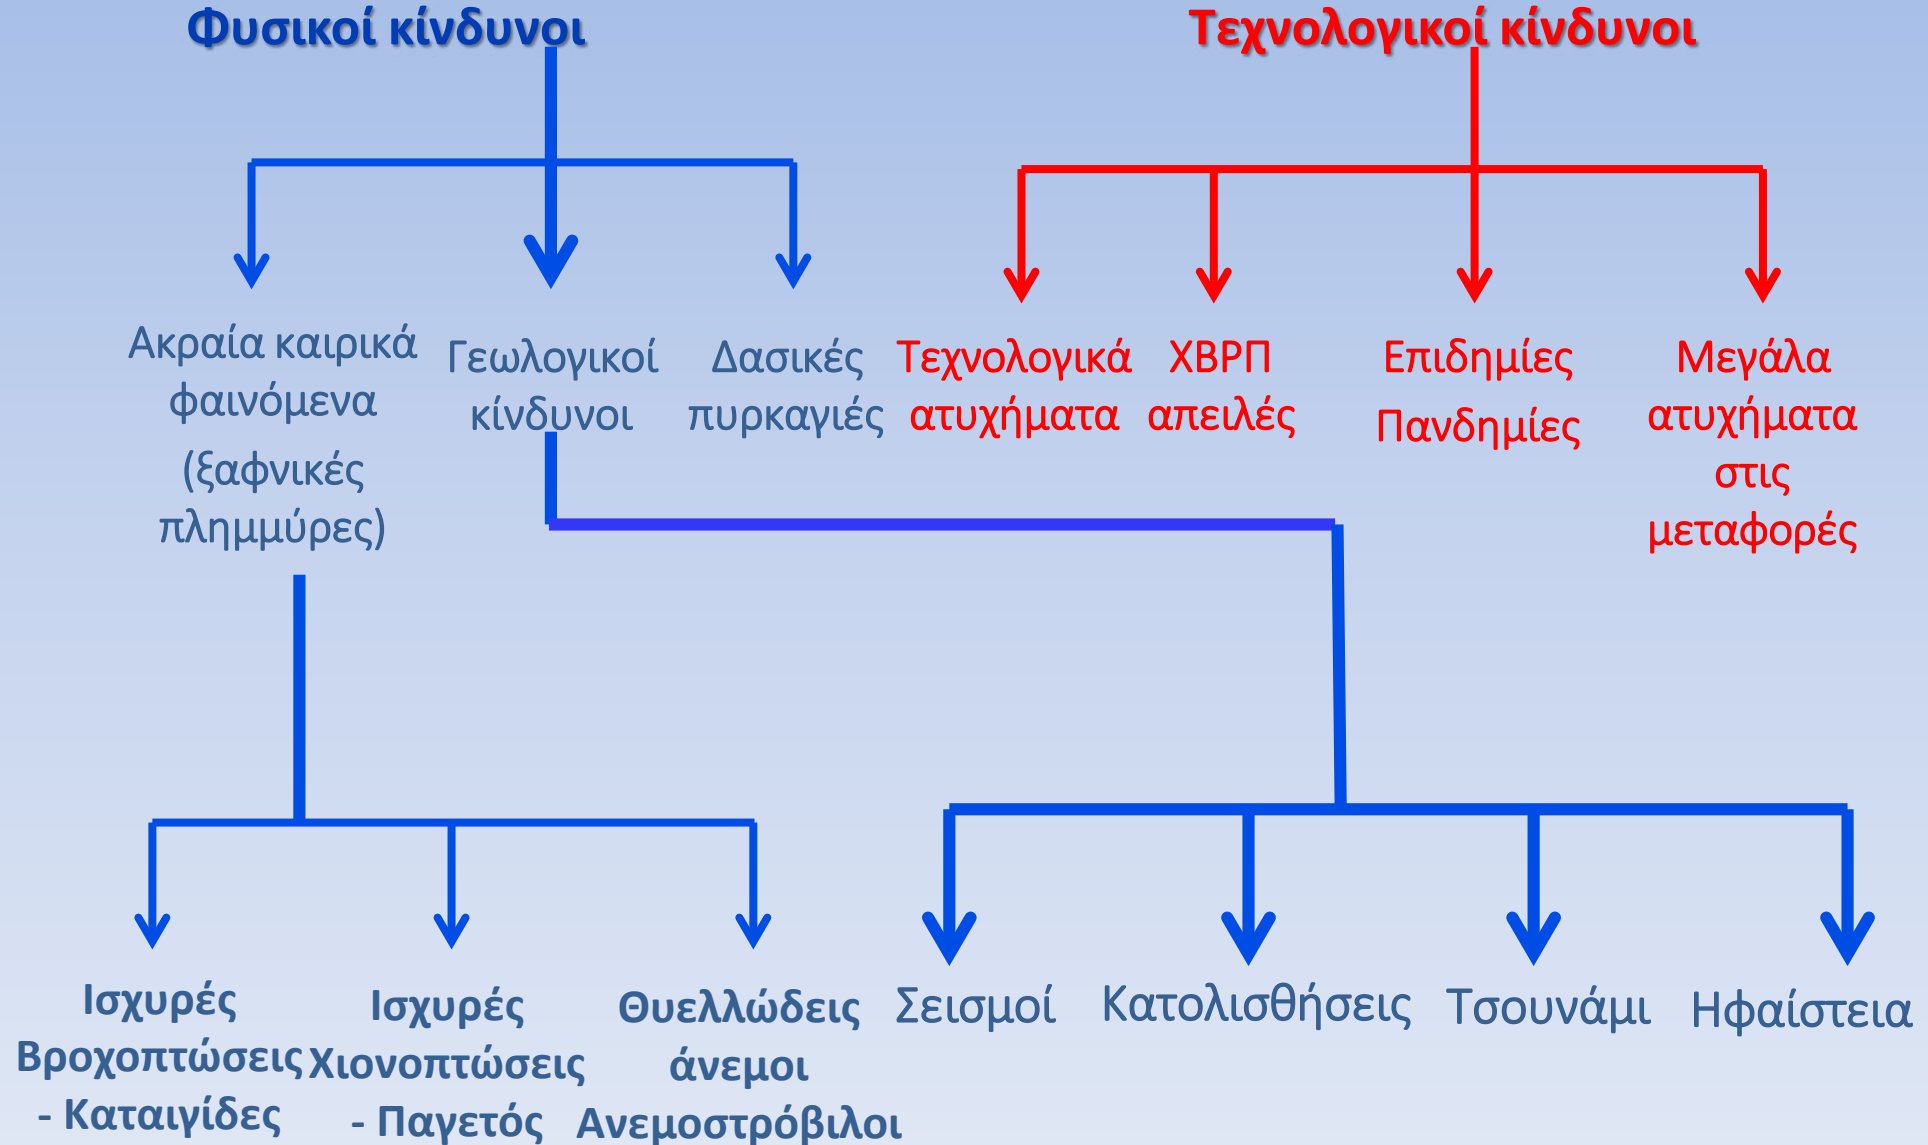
Φυσικοί κίνδυνοι

Τεχνολογικοί κίνδυνοι

Ακραία καιρικά φαινόμενα (ξαφνικές πλημμύρες)

Γεωλογικοί κίνδυνοι

Δασικές πυρκαγιές

Τεχνολογικά ατυχήματα

ΧΒΡΠ απειλές

Επιδημίες Πανδημίες

Μεγάλα ατυχήματα στις μεταφορές

Ισχυρές Βροχοπτώσεις - Καταιγίδες

Ισχυρές Χιονοπτώσεις - Παγετός

Θυελλώδεις άνεμοι Ανεμοστρόβιλοι

Σεισμοί

Κατολισθήσεις

Τσουνάμι

Ηφαίστεια